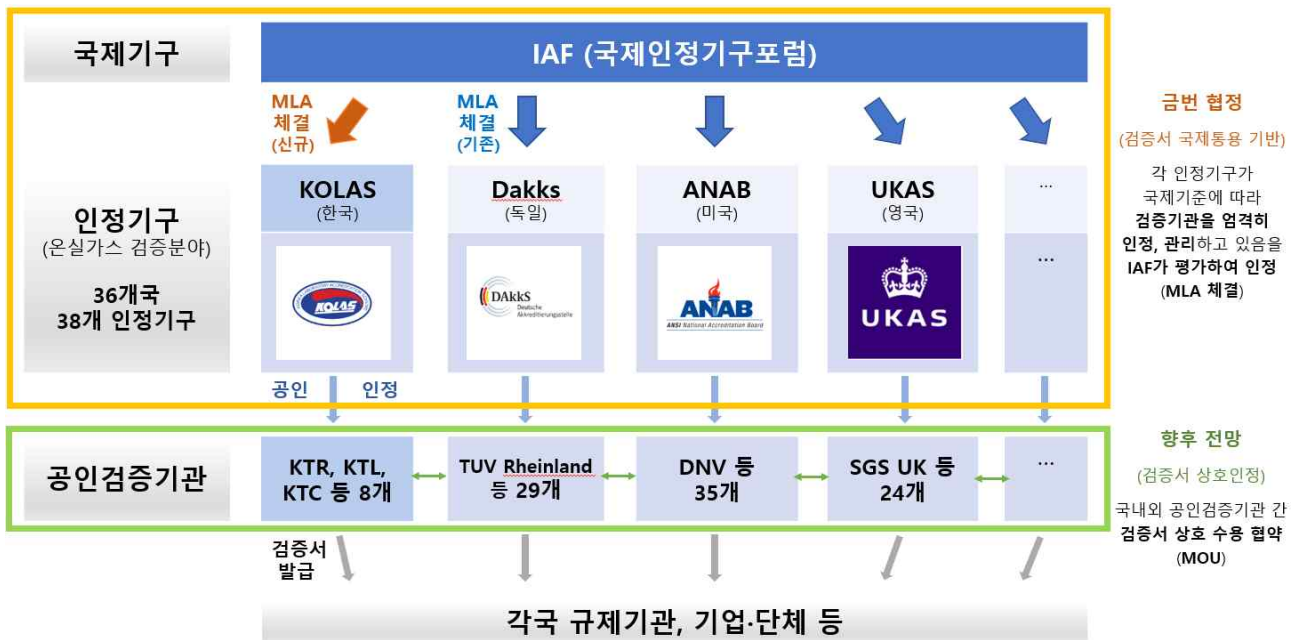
국제기구

IAF (국제인정기구포럼)

MLA 체결 (신규)

MLA 체결 (기존)

금번 협정

(검증서 국제통용 기반)

각 인정기구가 국제기준에 따라 검증기관을 엄격히 인정, 관리하고 있음을 IAF가 평가하여 인정 (MLA 체결)

인정기구
(온실가스 검증분야)

36개국
38개 인정기구

KOLAS
(한국)

Dakks
(독일)

ANAB
(미국)

UKAS
(영국)

...

KOLAS

DAkkS Deutsche Akkreditierungsstelle

ANAB ANSI National Accreditation Board

UKAS

...

공인 인정

향후 전망

(검증서 상호인정)

국내외 공인검증기관 간 검증서 상호 수용 협약 (MOU)

공인검증기관

KTR, KTL, KTC 등 8개

TUV Rheinland 등 29개

DNV 등 35개

SGS UK 등 24개

...

검증서 발급

각국 규제기관, 기업·단체 등